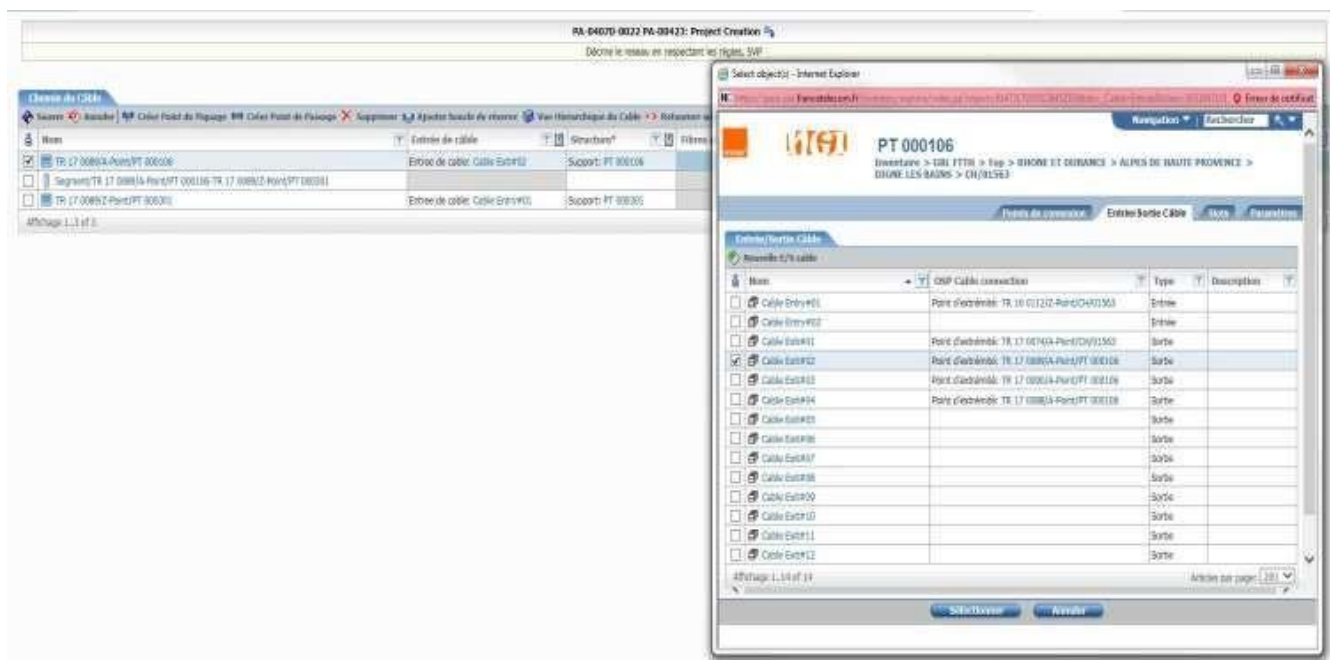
PA-04070-0022 PA-00423: Project Creation

Décrire le réseau en respectant les règles, SVP

Chemin du Câble

Sauver | Annuler | Créer Point de Piquage | Créer Point de Passage | Supprimer | Ajouter boucle de réserve | Vue Hiérarchique du Câble | Retourner

| Nom | Entrée de câble | Structure* | Filtres |
|---|---|---|---|
| TR 17 0089/A-Point/PT 000106 | Entree de cable: Cable Exit#02 | Support: PT 000106 | |
| Segment/TR 17 0089/A-Point/PT 000106-TR 17 0089/Z-Point/PT 000301 | | | |
| TR 17 0089/Z-Point/PT 000301 | Entree de cable: Cable Entry#01 | Support: PT 000301 | |

Affichage 1..3 of 3

Select object(s) - Internet Explorer

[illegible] Erreur de certificat

Navigation | Rechercher

PT 000106

Inventaire > GBL FTTH > Esp > RHONE ET DURANCE > ALPES DE HAUTE PROVENCE > DIGNE LES BAINS > CH/01563

Points de connexion | Entrée/Sortie Câble | Slots | Paramètres

Entrée/Sortie Câble

Nouvelle E/S cable

| Nom | OSP Cable connection | Type | Description |
|---|---|---|---|
| Cable Entry#01 | Point d'extrémité: TR 16 0112/Z-Point/CH/01563 | Entrée | |
| Cable Entry#02 | | Entrée | |
| Cable Exit#01 | Point d'extrémité: TR 17 0074/A-Point/CH/01563 | Sortie | |
| Cable Exit#02 | Point d'extrémité: TR 17 0089/A-Point/PT 000106 | Sortie | |
| Cable Exit#03 | Point d'extrémité: TR 17 0090/A-Point/PT 000106 | Sortie | |
| Cable Exit#04 | Point d'extrémité: TR 17 0088/A-Point/PT 000106 | Sortie | |
| Cable Exit#05 | | Sortie | |
| Cable Exit#06 | | Sortie | |
| Cable Exit#07 | | Sortie | |
| Cable Exit#08 | | Sortie | |
| Cable Exit#09 | | Sortie | |
| Cable Exit#10 | | Sortie | |
| Cable Exit#11 | | Sortie | |
| Cable Exit#12 | | Sortie | |

Affichage 1..14 of 14

Articles par page: 20

Sélectionner | Annuler